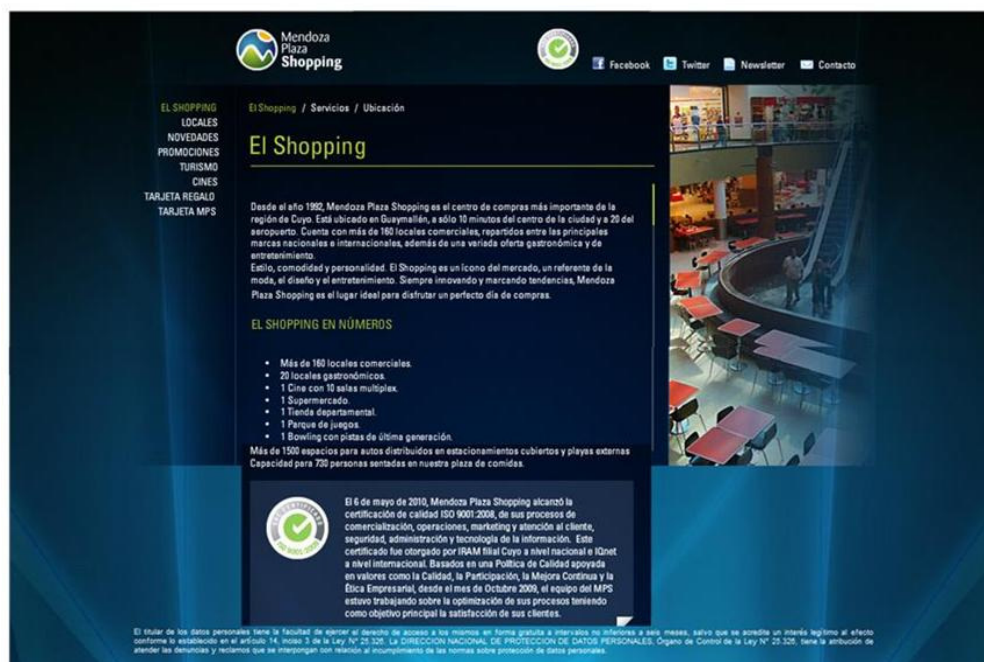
Mendoza Plaza Shopping

Facebook Twitter Newsletter Contacto

EL SHOPPING
LOCALES
NOVEDADES
PROMOCIONES
TURISMO
CINES
TARJETA REGALO
TARJETA MPS

El Shopping / Servicios / Ubicación

El Shopping

Desde el año 1992, Mendoza Plaza Shopping es el centro de compras más importante de la región de Cuyo. Está ubicado en Guaymallén, a sólo 10 minutos del centro de la ciudad y a 20 del aeropuerto. Cuenta con más de 160 locales comerciales, repartidos entre las principales marcas nacionales e internacionales, además de una variada oferta gastronómica y de entretenimiento.
Estilo, comodidad y personalidad. El Shopping es un ícono del mercado, un referente de la moda, el diseño y el entretenimiento. Siempre innovando y marcando tendencias, Mendoza Plaza Shopping es el lugar ideal para disfrutar un perfecto día de compras.

EL SHOPPING EN NÚMEROS

- Más de 160 locales comerciales.
- 20 locales gastronómicos.
- 1 Cine con 10 salas multiplex.
- 1 Supermercado.
- 1 Tienda departamental.
- 1 Parque de juegos.
- 1 Bowling con pistas de última generación.

Más de 1500 espacios para autos distribuidos en estacionamientos cubiertos y playas externas
Capacidad para 730 personas sentadas en nuestra plaza de comidas.

El 6 de mayo de 2010, Mendoza Plaza Shopping alcanzó la certificación de calidad ISO 9001:2008, de sus procesos de comercialización, operaciones, marketing y atención al cliente, seguridad, administración y tecnología de la información. Este certificado fue otorgado por IRAM filial Cuyo a nivel nacional e IQnet a nivel internacional. Basados en una Política de Calidad apoyada en valores como la Calidad, la Participación, la Mejora Continua y la Ética Empresarial, desde el mes de Octubre 2009, el equipo del MPS estuvo trabajando sobre la optimización de sus procesos teniendo como objetivo principal la satisfacción de sus clientes.

El titular de los datos personales tiene la facultad de ejercer el derecho de acceso a los mismos en forma gratuita a intervalos no inferiores a seis meses, salvo que se acredite un interés legítimo al efecto conforme lo establecido en el artículo 14, inciso 3 de la Ley N° 25.326. La DIRECCION NACIONAL DE PROTECCION DE DATOS PERSONALES, Órgano de Control de la Ley N° 25.326, tiene la atribución de atender las denuncias y reclamos que se interpongan con relación al incumplimiento de las normas sobre protección de datos personales.